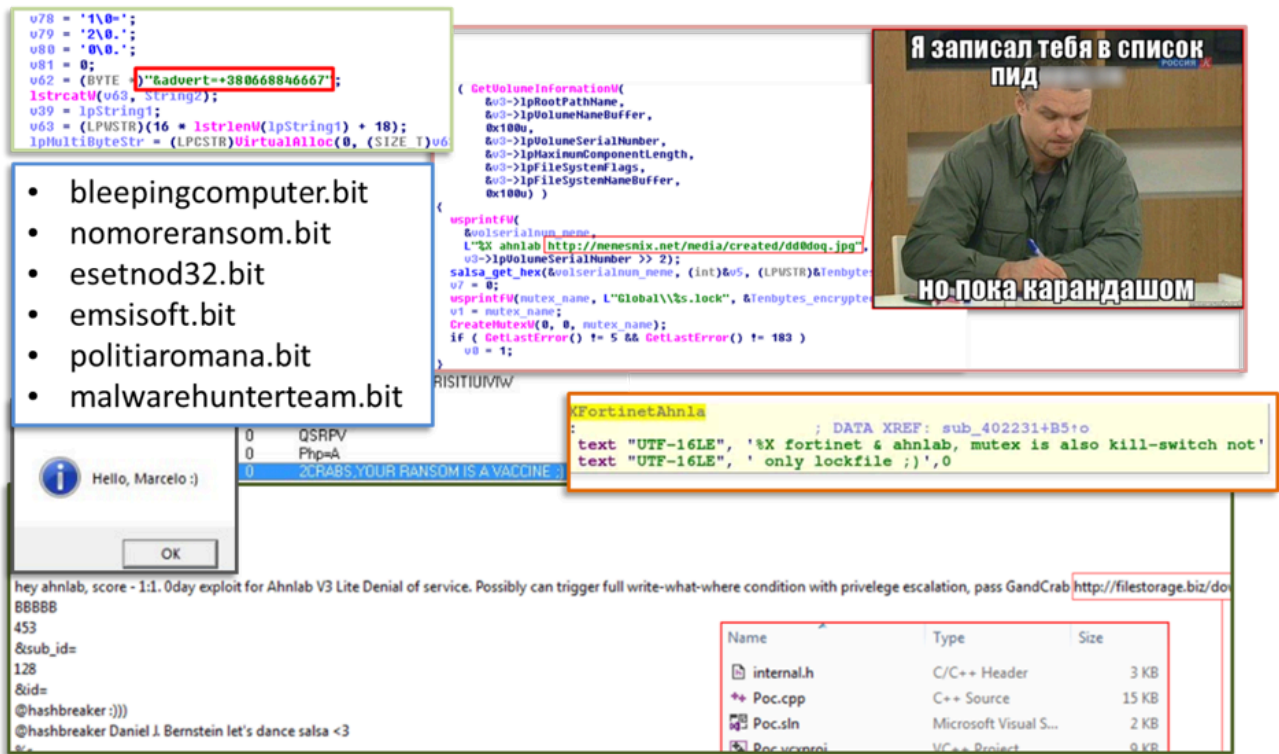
v78 = '1\0=';
v79 = '2\0.';
v80 = '0\0.';
v81 = 0;
v62 = (BYTE *)"&advert=+380668846667";
lstrcatW(v63, String2);
v39 = lpString1;
v63 = (LPWSTR)(16 * lstrlenW(lpString1) + 18);
lpMultiByteStr = (LPCSTR)VirtualAlloc(0, (SIZE_T)v6

- bleepingcomputer.bit
- nomoreransom.bit
- esetnod32.bit
- emsisoft.bit
- politiaromana.bit
- malwarehunterteam.bit

( GetVolumeInformationW(
&v3->lpRootPathName,
&v3->lpVolumeNameBuffer,
0x100u,
&v3->lpVolumeSerialNumber,
&v3->lpMaximumComponentLength,
&v3->lpFileSystemFlags,
&v3->lpFileSystemNameBuffer,
0x100u) )
{
wsprintfW(
&volserialnum_meme,
L"%X ahnlab http://memesmix.net/media/created/dd0doq.jpg",
v3->lpVolumeSerialNumber >> 2);
salsa_get_hex(&volserialnum_meme, (int)&v5, (LPWSTR)&Tenbytes
v7 = 0;
wsprintfW(mutex_name, L"Global\\%s.lock", &Tenbytes_encrypte
v1 = mutex_name;
CreateMutexW(0, 0, mutex_name);
if ( GetLastError() != 5 && GetLastError() != 183 )
v8 = 1;
}

Я записал тебя в список
пид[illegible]
но пока карандашом

RISITIUMW

XFortinetAhnla
; DATA XREF: sub_402231+B5↑o
text "UTF-16LE", '%X fortinet & ahnlab, mutex is also kill-switch not'
text "UTF-16LE", ' only lockfile ;)',0

Hello, Marcelo :)
OK

0 QSRPV
0 Php=A
0 2CRABS,YOUR RANSOM IS A VACCINE ;)

hey ahnlab, score - 1:1. 0day exploit for Ahnlab V3 Lite Denial of service. Possibly can trigger full write-what-where condition with privelege escalation, pass GandCrab http://filestorage.biz/do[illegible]
BBBBB
453
&sub_id=
128
&id=
@hashbreaker :)))
@hashbreaker Daniel J. Bernstein let's dance salsa <3

| Name | Type | Size |
|---|---|---|
| internal.h | C/C++ Header | 3 KB |
| Poc.cpp | C++ Source | 15 KB |
| Poc.sln | Microsoft Visual S... | 2 KB |
| Poc.vcxproj | VC++ Project | 9 KB |